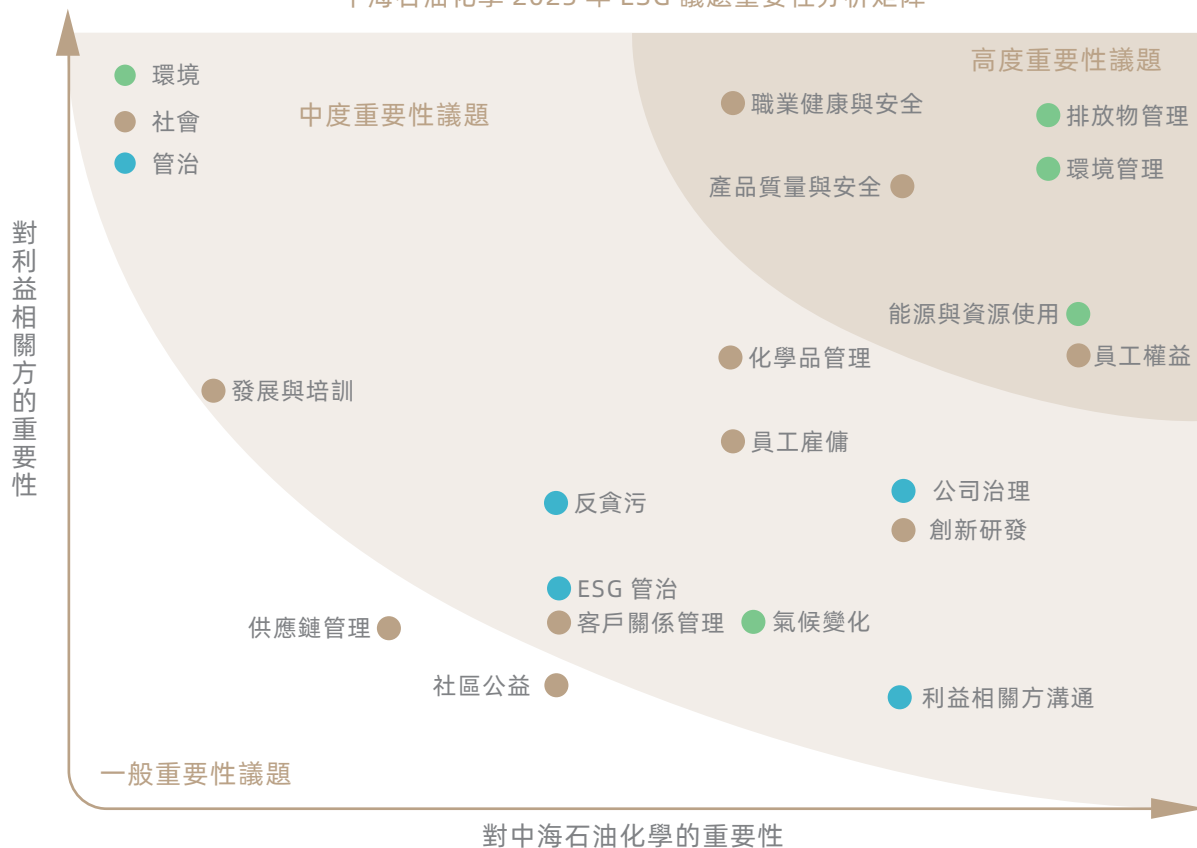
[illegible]

環境
社會
管治

中度重要性議題

高度重要性議題

職業健康與安全
排放物管理
產品質量與安全
環境管理

對利益相關方的重要性

能源與資源使用
化學品管理
員工權益
發展與培訓
員工雇傭
反貪污
公司治理
創新研發
ESG 管治
供應鏈管理
客戶關係管理
氣候變化
社區公益
利益相關方溝通

一般重要性議題

對中海石油化學的重要性